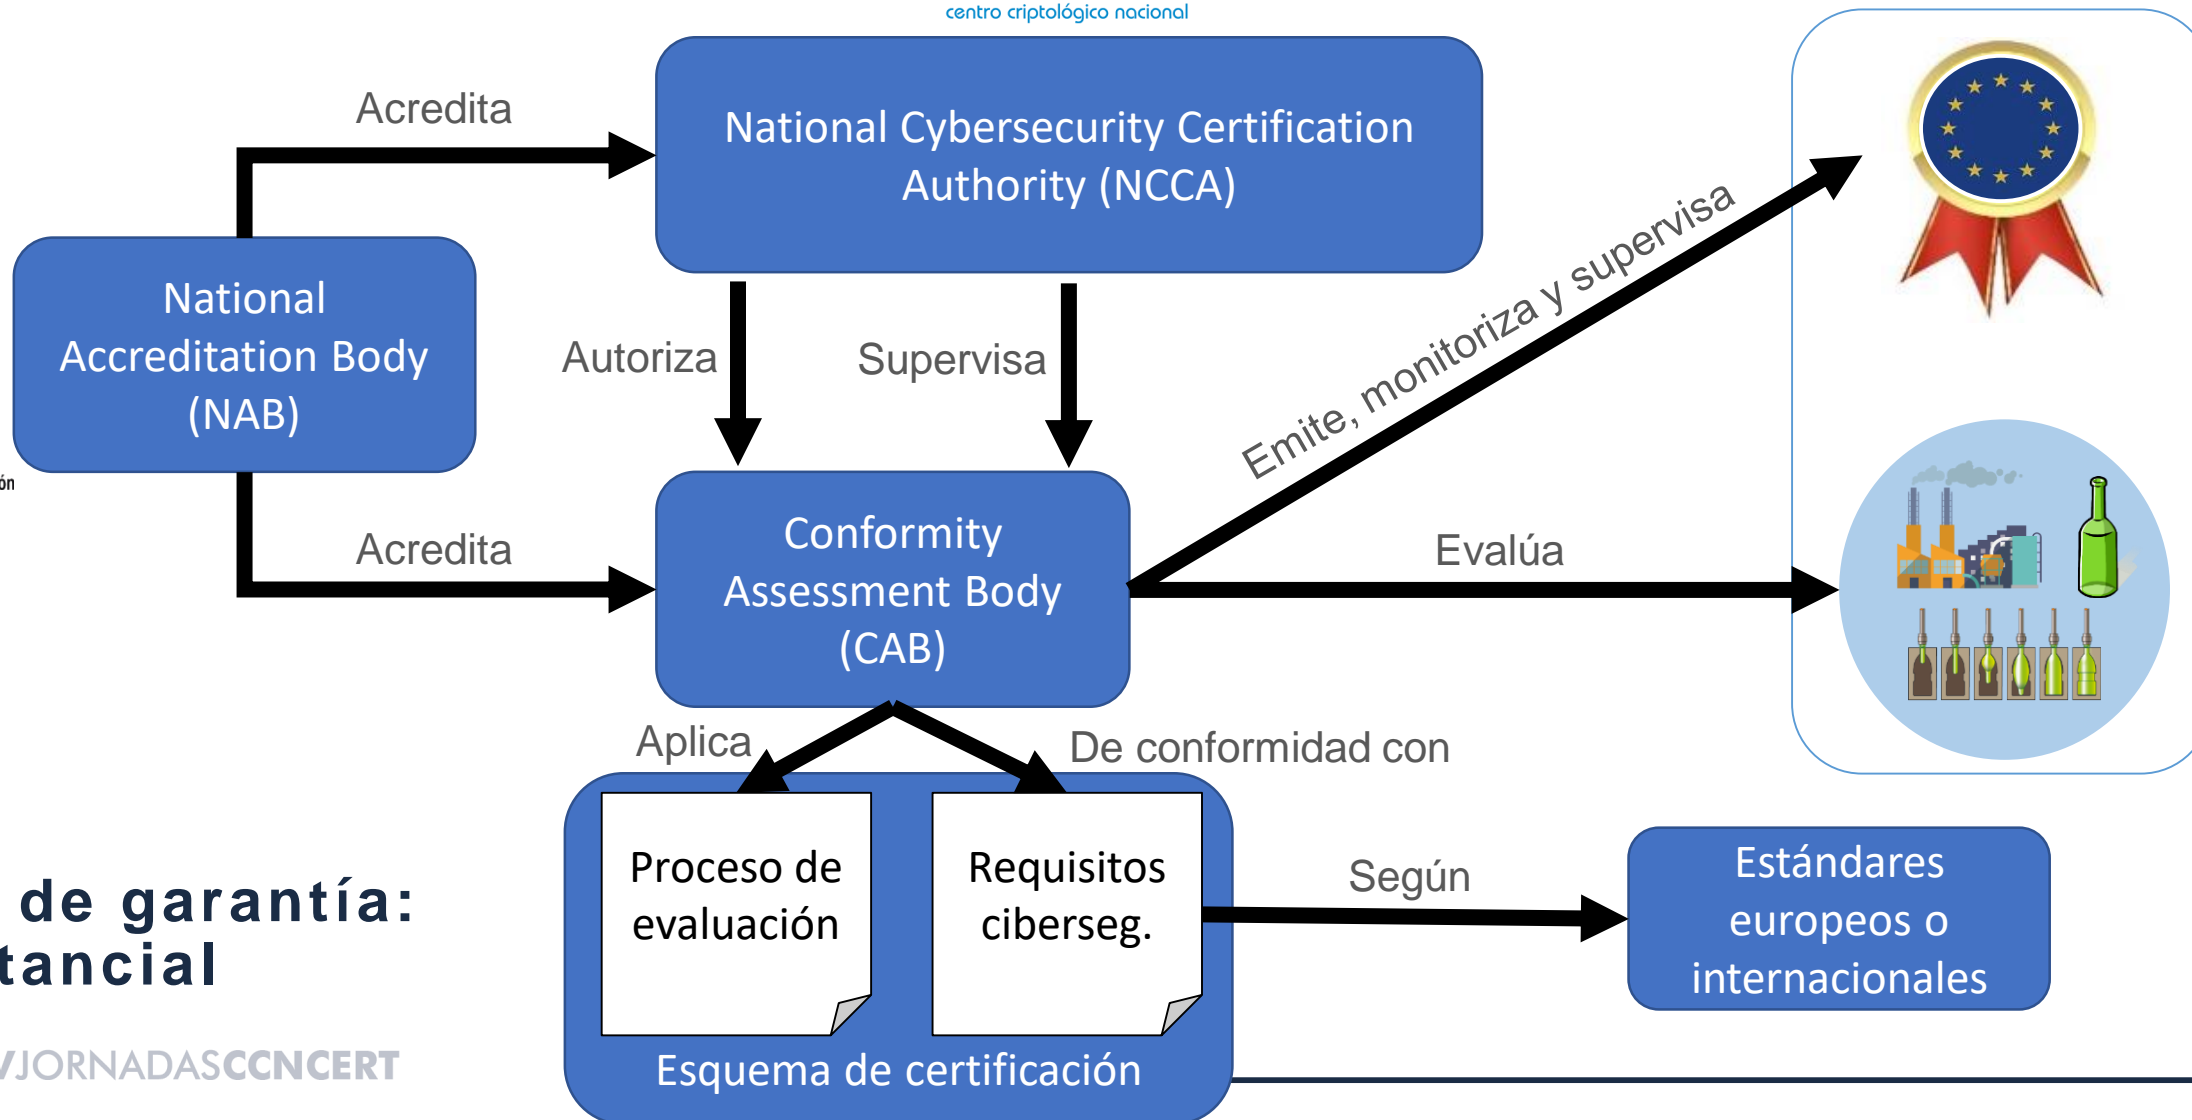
centro criptológico nacional

Acredita

National Cybersecurity Certification Authority (NCCA)

National Accreditation Body (NAB)

Autoriza

Supervisa

Emite, monitoriza y supervisa

ón

Acredita

Conformity Assessment Body (CAB)

Evalúa

Aplica

De conformidad con

Proceso de evaluación

Requisitos ciberseg.

Esquema de certificación

Según

Estándares europeos o internacionales

de garantía:
tancial

VJORNADASCCNCERT